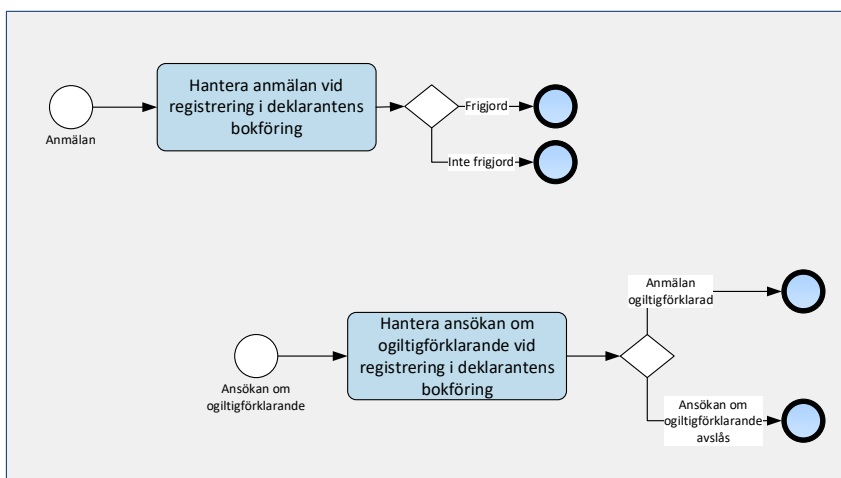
Anmälan

Hantera anmälan vid registrering i deklarantens bokföring

Frigjord

Inte frigjord

Ansökan om ogiltigförklarande

Hantera ansökan om ogiltigförklarande vid registrering i deklarantens bokföring

Anmälan ogiltigförklarad

Ansökan om ogiltigförklarande avslås